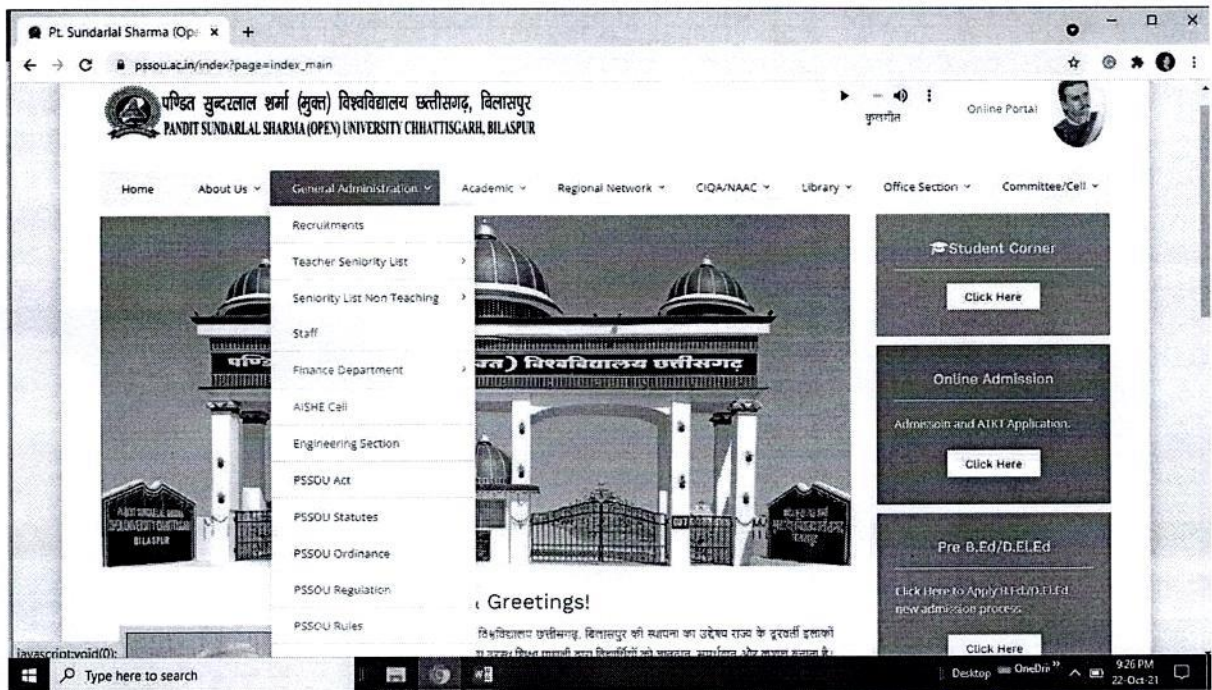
Pt. Sundarlal Sharma (Op ×

pssou.ac.in/index?page=index_main

पण्डित सुन्दरलाल शर्मा (मुक्त) विश्वविद्यालय छत्तीसगढ़, बिलासपुर
PANDIT SUNDARLAL SHARMA (OPEN) UNIVERSITY CHHATTISGARH, BILASPUR

कुलगीत

Online Portal

Home | About Us | General Administration | Academic | Regional Network | CIQA/NAAC | Library | Office Section | Committee/Cell

Recruitments
Teacher Seniority List
Seniority List Non Teaching
Staff
Finance Department
AISHE Cell
Engineering Section
PSSOU Act
PSSOU Statutes
PSSOU Ordinance
PSSOU Regulation
PSSOU Rules

पण्डि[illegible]क्त) विश्वविद्यालय छत्तीसगढ़

Greetings!

विश्वविद्यालय छत्तीसगढ़, बिलासपुर की स्थापना का उद्देश्य राज्य के दूरवर्ती इलाकों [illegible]

Student Corner
Click Here

Online Admission
Admissoin and ATKT Application.
Click Here

Pre B.Ed/D.El.Ed
Click Here to Apply B.Ed/D.El.Ed new admission process
Click Here

javascript:void(0);

Type here to search

Desktop OneDri

9:26 PM
22-Oct-21